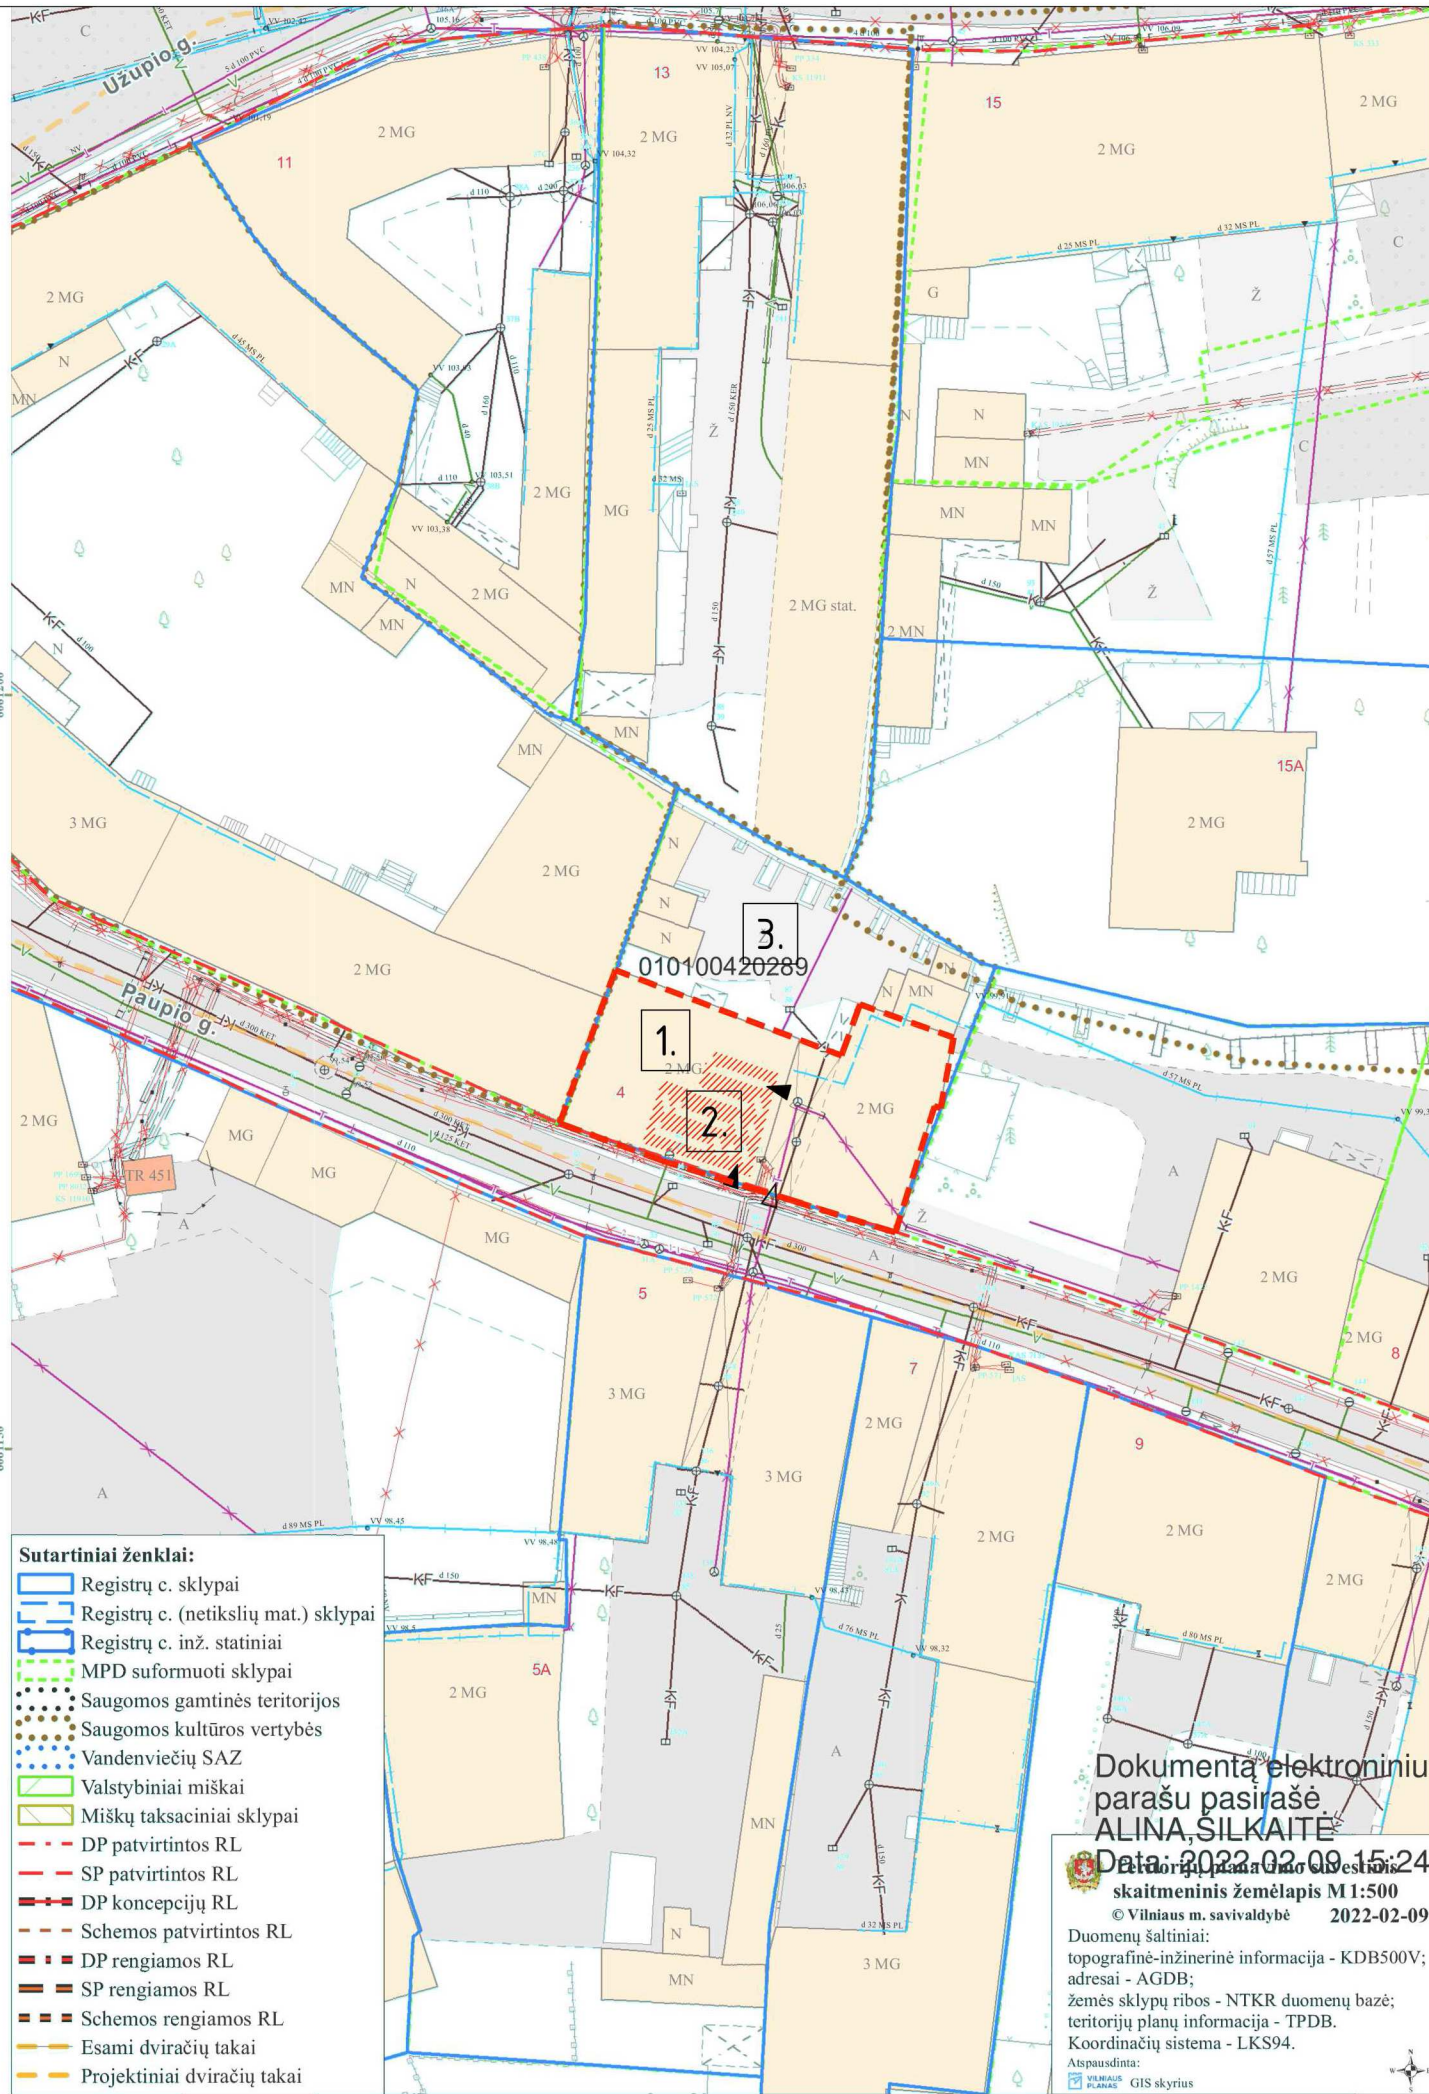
Užupio g.

13

15

2 MG

11

2 MG

2 MG

2 MG

C

2 MG

G

Ž

C

N

MN

N

MN

N

MN

MN

MG

2 MG

Ž

Ž

MN

N

2 MG

MN

2 MG stat.

2 MN

N

MN

MN

15A

2 MG

3 MG

N

2 MG

N

N

3.

010100420289

2 MG

N

MN

N

Paupio g.

1.

2 MG

4

2.

2 MG

2 MG

MG

TR 451

MG

MG

Ž

A

A

5

2 MG

2 MG

8

3 MG

7

2 MG

9

3 MG

A

2 MG

2 MG

2 MG

MN

5A

2 MG

A

MN

N

MN

3 MG

Sutartiniai ženklai:
Registrų c. sklypai
Registrų c. (netikslių mat.) sklypai
Registrų c. inž. statiniai
MPD suformuoti sklypai
Saugomos gamtinės teritorijos
Saugomos kultūros vertybės
Vandenviečių SAZ
Valstybiniai miškai
Miškų taksaciniai sklypai
DP patvirtintos RL
SP patvirtintos RL
DP koncepcijų RL
Schemos patvirtintos RL
DP rengiamos RL
SP rengiamos RL
Schemos rengiamos RL
Esami dviračių takai
Projektiniai dviračių takai

Dokumentą elektroniniu parašu pasirašė ALINA ŠILKAITĖ
Data: 2022-02-09 15:24
Teritorijų planavimo suvestinis skaitmeninis žemėlapis M 1:500
© Vilniaus m. savivaldybė 2022-02-09
Duomenų šaltiniai:
topografinė-inžinerinė informacija - KDB500V;
adresai - AGDB;
žemės sklypų ribos - NTKR duomenų bazė;
teritorijų planų informacija - TPDB.
Koordinačių sistema - LKS94.
Atspausdinta:
VILNIAUS PLANAS GIS skyrius